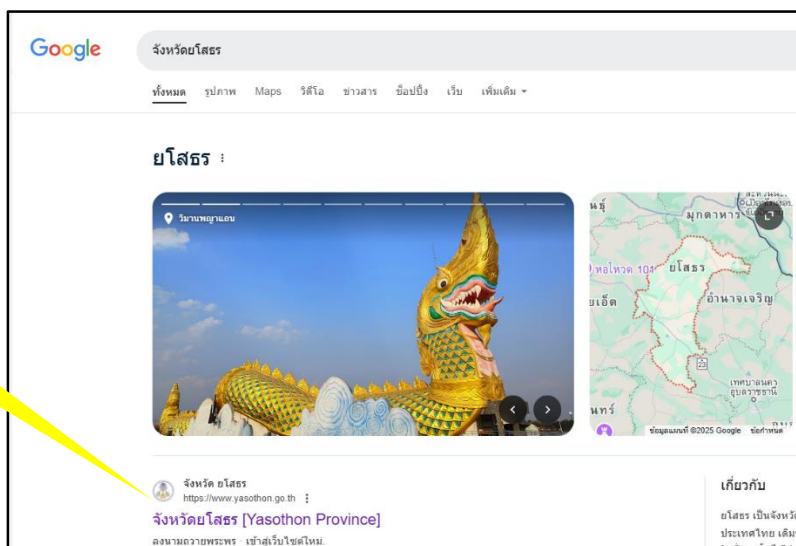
Google

จังหวัดยโสธร

ทั้งหมด รูปภาพ Maps วิดีโอ ข่าวสาร ช็อปปิ้ง เว็บ เพิ่มเติม

ยโสธร

วิมานพญาแถน

มุกดาหาร

ยโสธร

ร้อยเอ็ด

อำนาจเจริญ

เทศบาลนคร อุบลราชธานี

นทร์

ข้อมูลแผนที่ ©2025 Google ข้อกำหนด

จังหวัด ยโสธร
https://www.yasothon.go.th

จังหวัดยโสธร [Yasothon Province]

ลงนามถวายพระพร · เข้าสู่เว็บไซต์ใหม่.

เกี่ยวกับ

ยโสธร เป็นจังหวัด ประเทศไทย เดิม